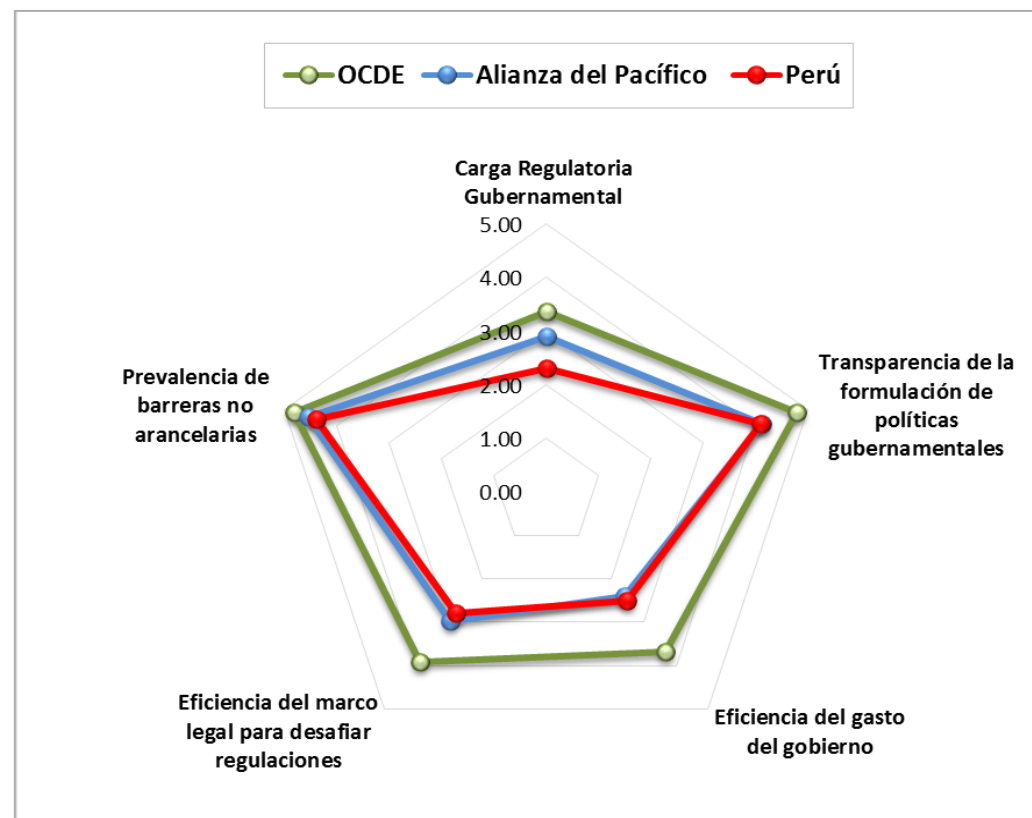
OCDE
Alianza del Pacífico
Perú

Carga Regulatoria Gubernamental

5.00
4.00
3.00
2.00
1.00
0.00

Transparencia de la formulación de políticas gubernamentales

Eficiencia del gasto del gobierno

Eficiencia del marco legal para desafiar regulaciones

Prevalencia de barreras no arancelarias